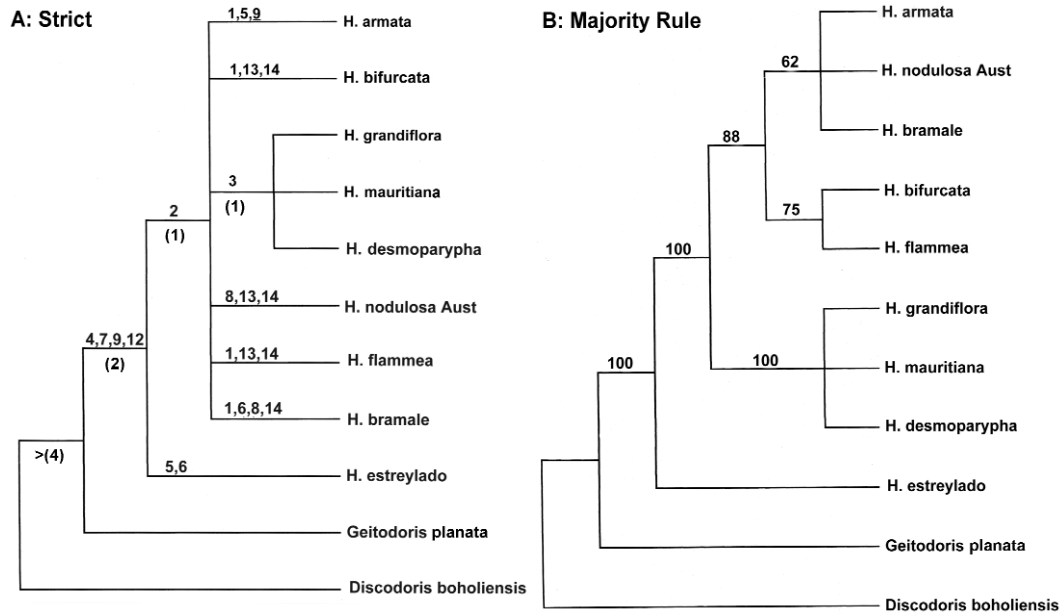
A: Strict

1,5,9
H. armata
1,13,14
H. bifurcata
H. grandiflora
3
(1)
H. mauritiana
2
(1)
H. desmoparypha
8,13,14
H. nodulosa Aust
4,7,9,12
(2)
1,13,14
H. flammea
1,6,8,14
H. bramale
>(4)
5,6
H. estreylado
Geitodoris planata
Discodoris boholiensis

B: Majority Rule

H. armata
62
H. nodulosa Aust
88
H. bramale
H. bifurcata
75
H. flammea
100
H. grandiflora
100
100
H. mauritiana
H. desmoparypha
H. estreylado
Geitodoris planata
Discodoris boholiensis